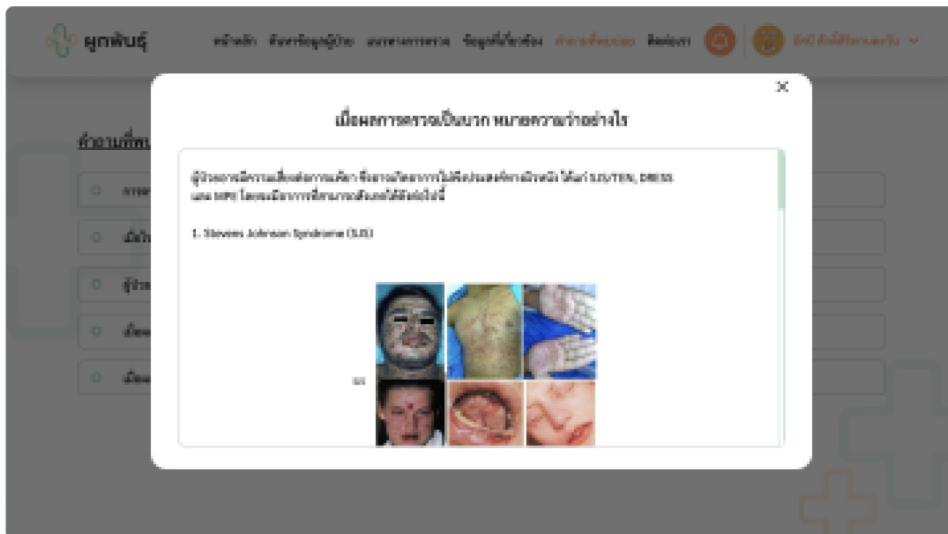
ผูกพันธุ์

หน้าหลัก ค้นหาข้อมูลผู้ป่วย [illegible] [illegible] คำถามที่พบบ่อย ติดต่อเรา

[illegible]

×

เมื่อผลการตรวจเป็นบวก หมายความว่าอย่างไร

คำถามที่พบ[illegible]

ผู้ป่วยอาจมีความเสี่ยงต่อการเกิดอาการไม่พึงประสงค์ทางผิวหนัง ได้แก่ SJS/TEN, DRESS และ MPE โดยจะมีอาการที่สามารถสังเกตได้ดังต่อไปนี้

1. Stevens Johnson Syndrome (SJS)

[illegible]